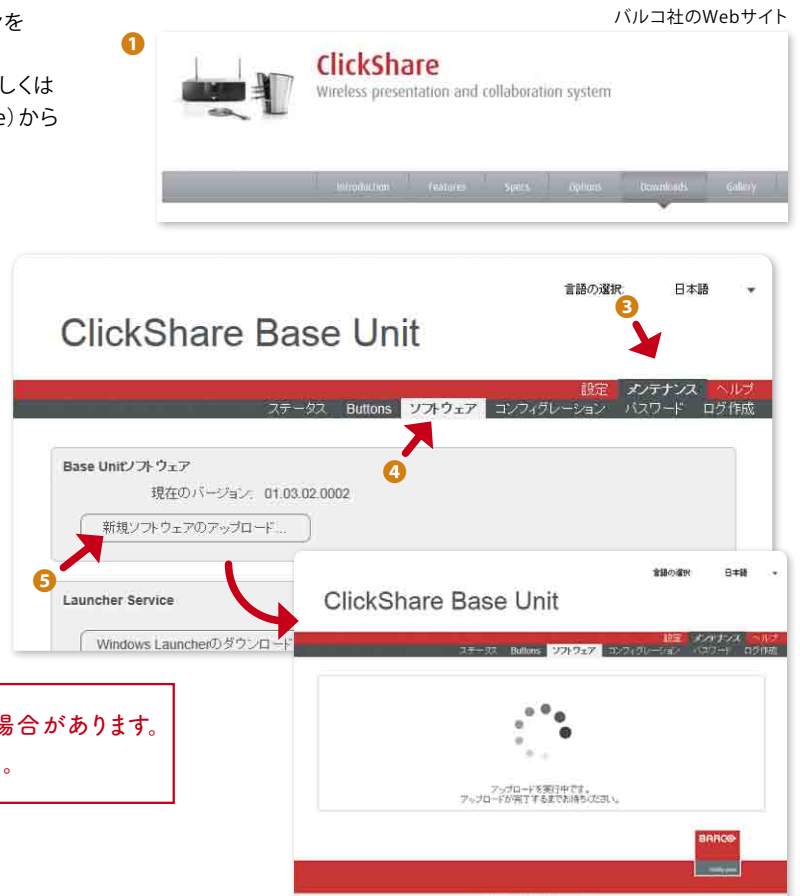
ソを

しくは
e) から

バルコ社のWebサイト

1

ClickShare
Wireless presentation and collaboration system

Introduction Features Specs Options Downloads Gallery

言語の選択: 日本語

3

ClickShare Base Unit

設定 メンテナンス ヘルプ
ステータス Buttons ソフトウェア コンフィグレーション パスワード ログ作成

4

Base Unitソフトウェア
現在のバージョン: 01.03.02.0002
新規ソフトウェアのアップロード...

5

Launcher Service
Windows Launcherのダウンロード

言語の選択 日本語

ClickShare Base Unit

設定 メンテナンス ヘルプ
ステータス Buttons ソフトウェア コンフィグレーション パスワード ログ作成

アップロードを実行中です。
アップロードが完了するまでお待ちください。

BARCO

場合があります。
。